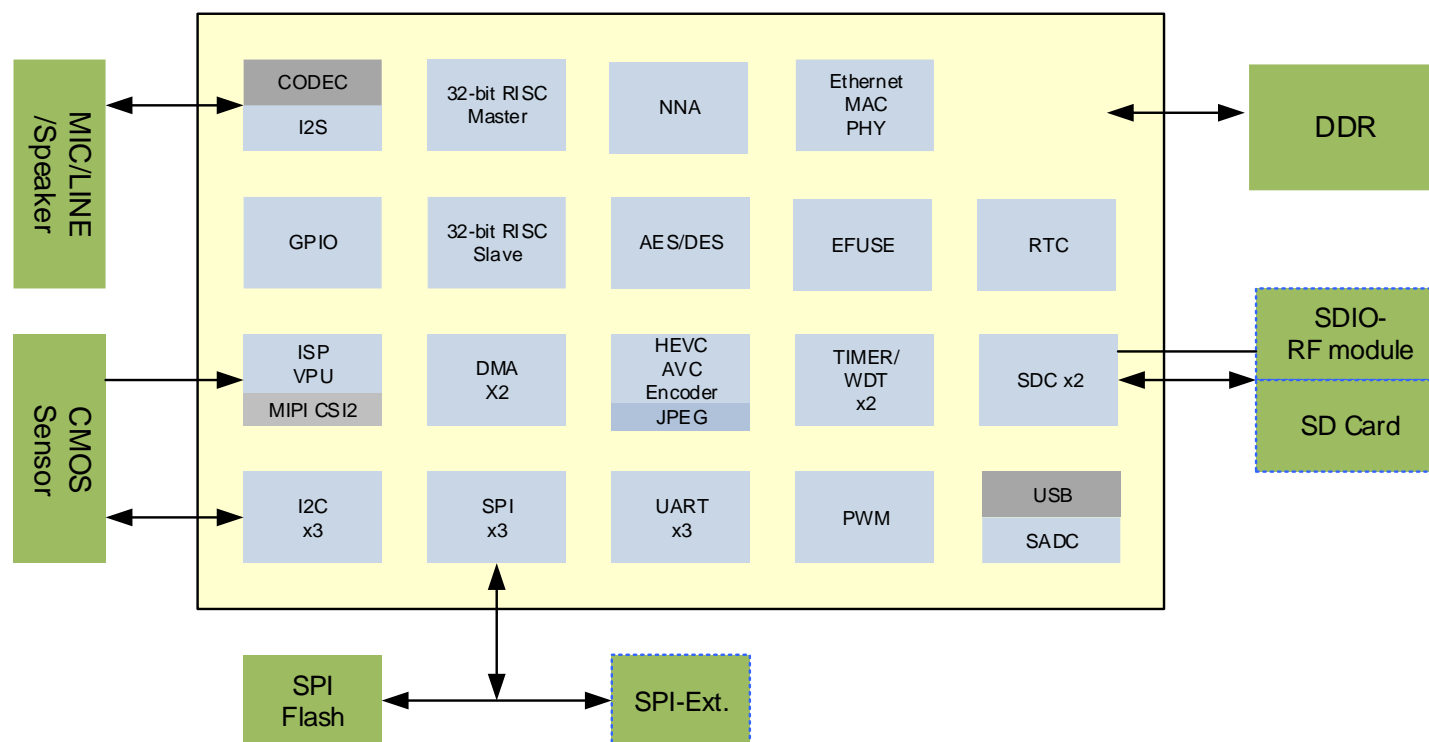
MIC/LINE /Speaker

CODEC
I2S

32-bit RISC Master

NNA

Ethernet MAC PHY

DDR

GPIO

32-bit RISC Slave

AES/DES

EFUSE

RTC

CMOS Sensor

ISP VPU
MIPI CSI2

DMA X2

HEVC AVC Encoder
JPEG

TIMER/ WDT x2

SDC x2

SDIO-RF module

SD Card

I2C x3

SPI x3

UART x3

PWM

USB
SADC

SPI Flash

SPI-Ext.